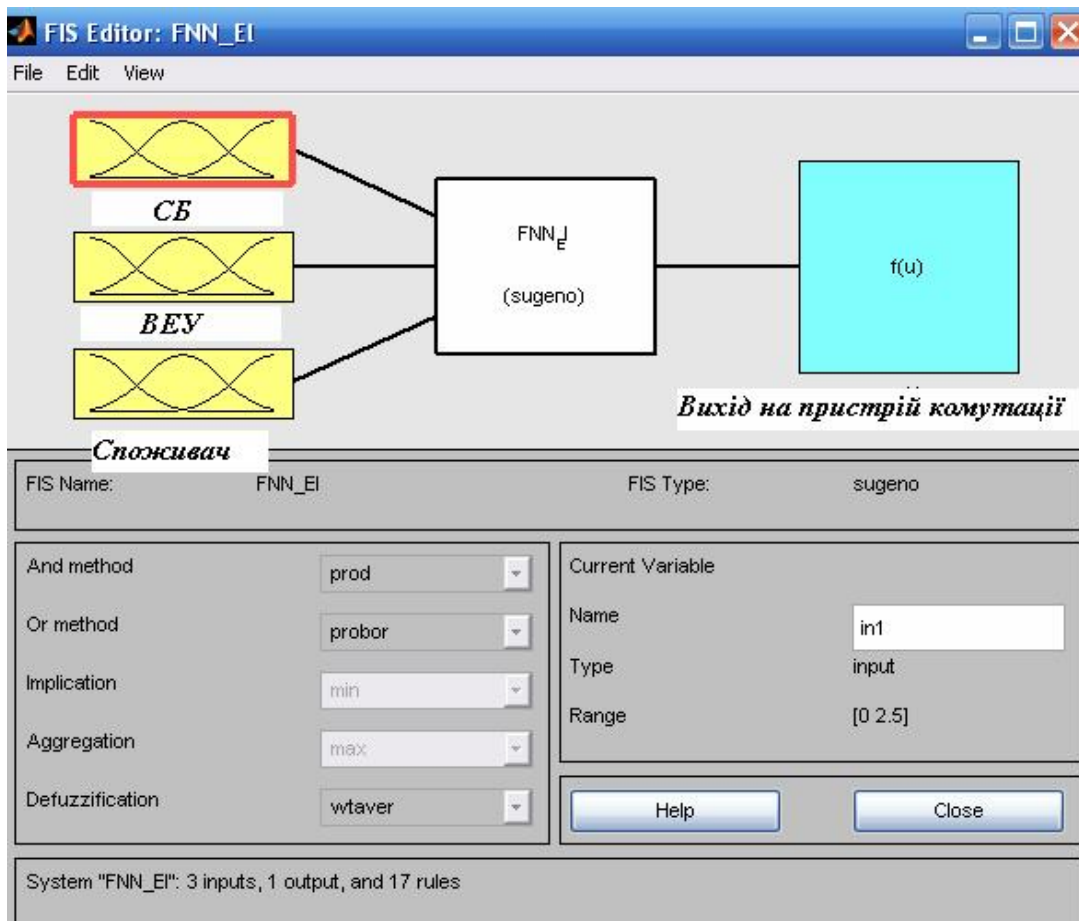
FIS Editor: FNN_El

File Edit View

СБ

ВЕУ

Споживач

FNN_El

(sugeno)

f(u)

Вихід на пристрій комутації

FIS Name: FNN_El

FIS Type: sugeno

And method prod

Or method probor

Implication min

Aggregation max

Defuzzification wtaver

Current Variable

Name in1

Type input

Range [0 2.5]

Help

Close

System "FNN_El": 3 inputs, 1 output, and 17 rules